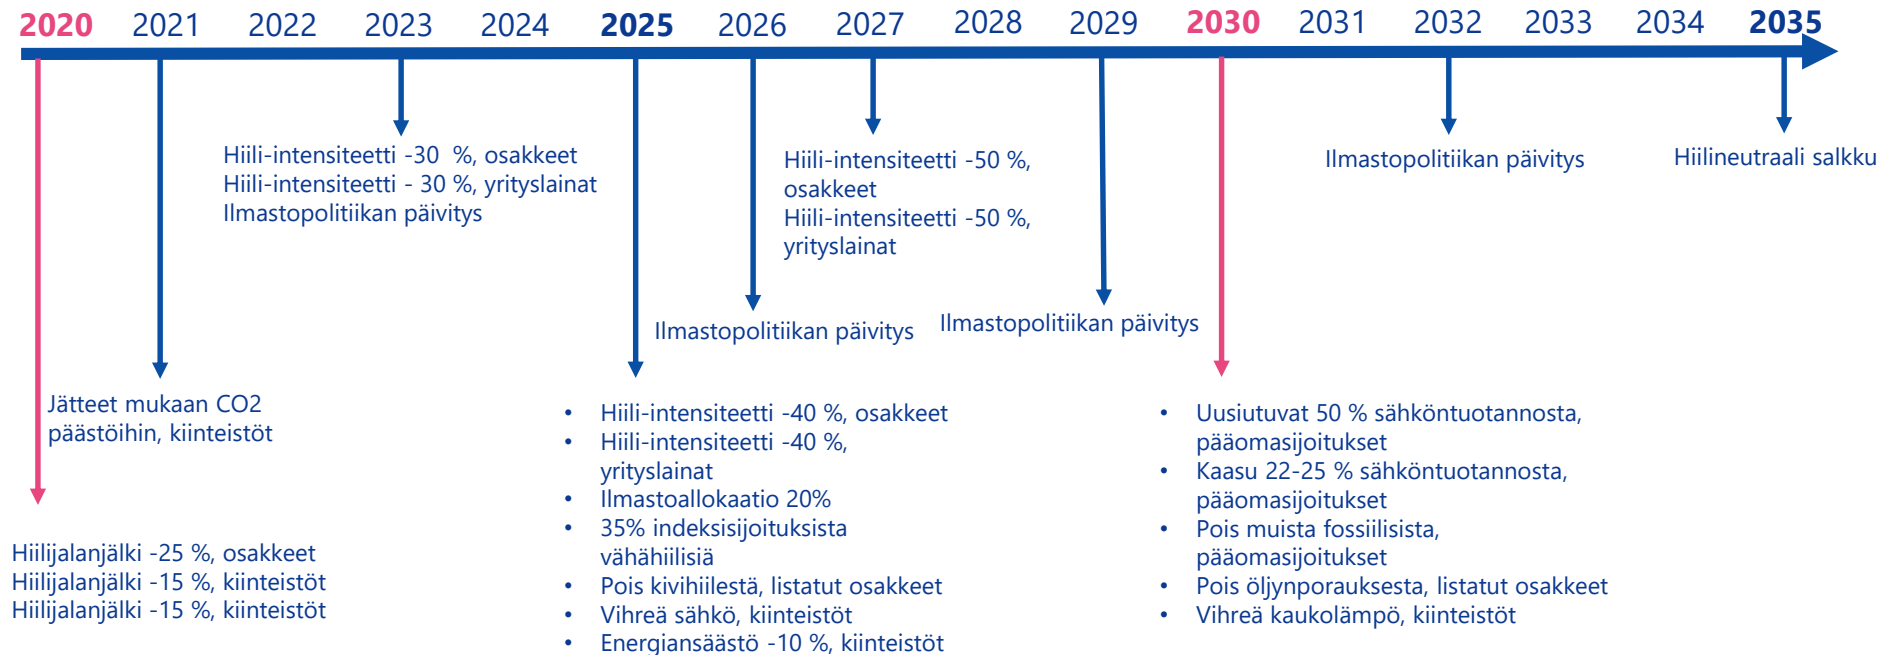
2020 2021 2022 2023 2024 2025 2026 2027 2028 2029 2030 2031 2032 2033 2034 2035

Hiili-intensiteetti -30 %, osakkeet
Hiili-intensiteetti - 30 %, yrityslainat
Ilmastopolitiikan päivitys

Hiili-intensiteetti -50 %, osakkeet
Hiili-intensiteetti -50 %, yrityslainat

Ilmastopolitiikan päivitys

Hiilineutraali salkku

Ilmastopolitiikan päivitys

Ilmastopolitiikan päivitys

Jätteet mukaan CO2 päästöihin, kiinteistöt

- Hiili-intensiteetti -40 %, osakkeet
- Hiili-intensiteetti -40 %, yrityslainat
- Ilmastoallokaatio 20%
- 35% indeksisijoituksista vähähiilisiä
- Pois kivihiilestä, listatut osakkeet
- Vihreä sähkö, kiinteistöt
- Energiansäästö -10 %, kiinteistöt

- Uusiutuvat 50 % sähköntuotannosta, pääomasijoitukset
- Kaasu 22-25 % sähköntuotannosta, pääomasijoitukset
- Pois muista fossiilisista, pääomasijoitukset
- Pois öljynporauksesta, listatut osakkeet
- Vihreä kaukolämpö, kiinteistöt

Hiilijalanjälki -25 %, osakkeet
Hiilijalanjälki -15 %, kiinteistöt
Hiilijalanjälki -15 %, kiinteistöt